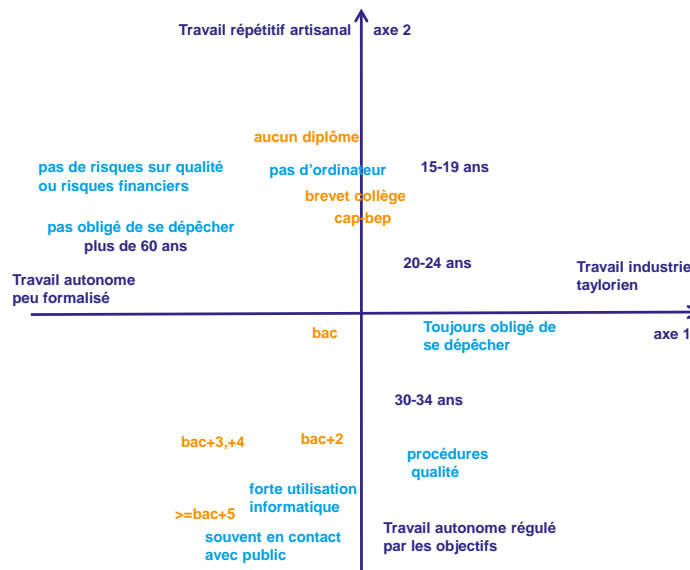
Travail répétitif artisanal axe 2

aucun diplôme

pas de risques sur qualité ou risques financiers

pas d'ordinateur

15-19 ans

brevet collège

cap-bep

pas obligé de se dépêcher

plus de 60 ans

20-24 ans

Travail autonome peu formalisé

Travail industrie taylorien

bac

Toujours obligé de se dépêcher

axe 1

30-34 ans

bac+3,+4

bac+2

procédures qualité

forte utilisation informatique

>=bac+5

souvent en contact avec public

Travail autonome régulé par les objectifs